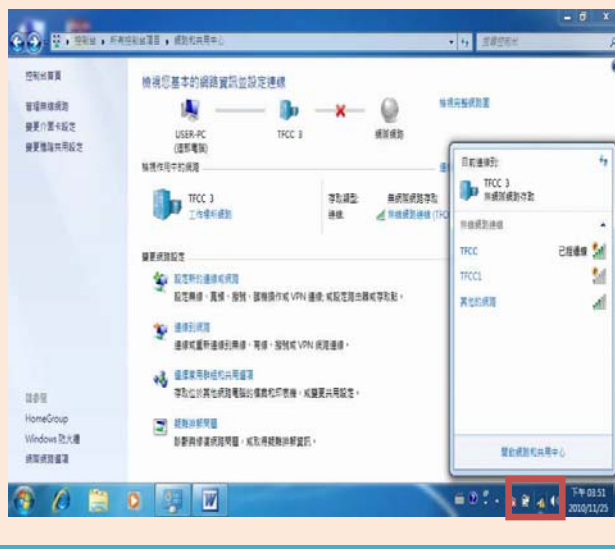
控制台 ▸ 所有控制台項目 ▸ 網路和共用中心

搜尋控制台

控制台首頁

管理無線網路

變更介面卡設定

變更進階共用設定

檢視您基本的網路資訊並設定連線

檢視完整對應

USER-PC
(這部電腦)

TFCC 3

網際網路

檢視作用中的網路

TFCC 3
工作場所網路

存取類型:
連線:

無網際網路存取
無線網路連線 (TFCC

變更網路設定

設定新的連線或網路
設定無線、寬頻、撥號、隨機操作或 VPN 連線; 或設定路由器或存取點。

連線到網路
連線或重新連線到無線、有線、撥號或 VPN 網路連線。

選擇家用群組和共用選項
存取位於其他網路電腦的檔案和印表機，或變更共用設定。

疑難排解問題
診斷與修復網路問題，或取得疑難排解資訊。

另請參閱

HomeGroup

Windows 防火牆

網際網路選項

目前連線到:

TFCC 3
無網際網路存取

無線網路連線

TFCC 已連線

TFCC1

其他的網路

開啟網路和共用中心

下午 03:51
2010/11/25